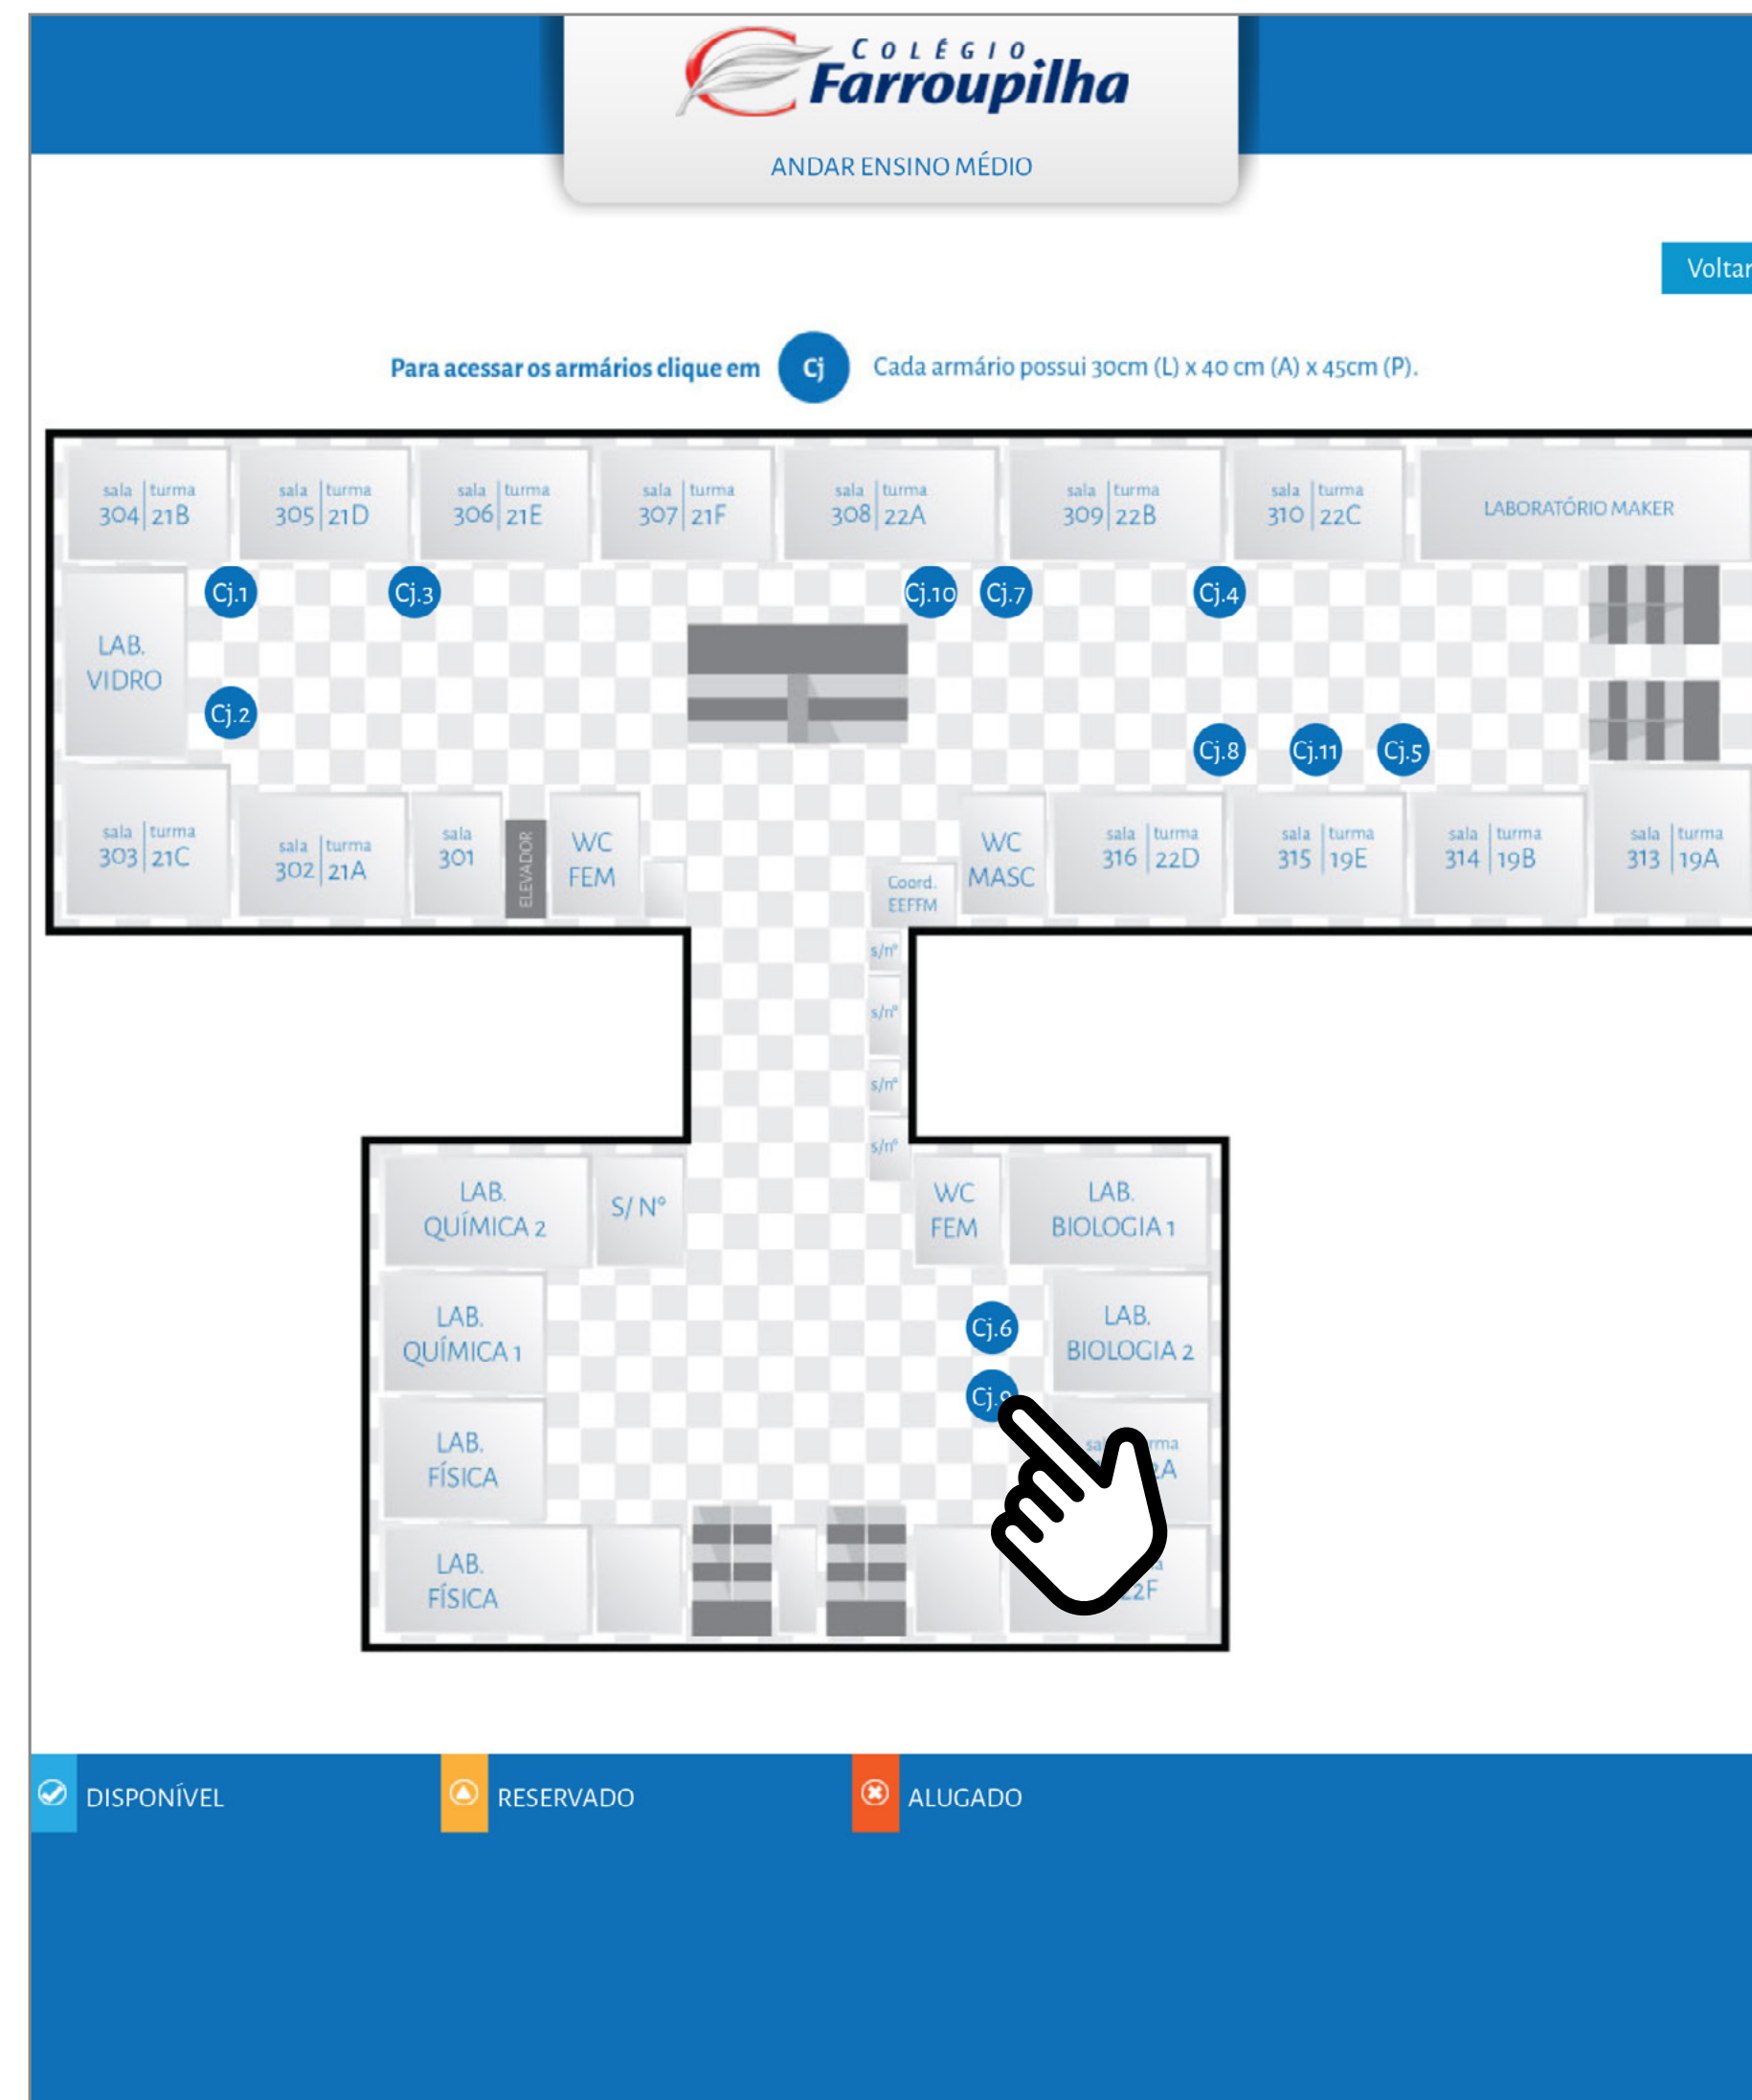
COLÉGIO Farroupilha

ANDAR ENSINO MÉDIO

Voltar

Para acessar os armários clique em Cj Cada armário possui 30cm (L) x 40 cm (A) x 45cm (P).

sala 304 turma 21B
sala 305 turma 21D
sala 306 turma 21E
sala 307 turma 21F
sala 308 turma 22A
sala 309 turma 22B
sala 310 turma 22C
LABORATÓRIO MAKER

LAB. VIDRO

Cj.1 Cj.3 Cj.10 Cj.7 Cj.4
Cj.2
Cj.8 Cj.11 Cj.5

sala 303 turma 21C
sala 302 turma 21A
sala 301
ELEVADOR
WC FEM
Coord. EEFFM
WC MASC
sala 316 turma 22D
sala 315 turma 19E
sala 314 turma 19B
sala 313 turma 19A

s/nº
s/nº
s/nº
s/nº

LAB. QUÍMICA 2
S/ Nº
WC FEM
LAB. BIOLOGIA 1
LAB. QUÍMICA 1
Cj.6
LAB. BIOLOGIA 2
Cj.9
sala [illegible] turma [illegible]A
LAB. FÍSICA
LAB. FÍSICA
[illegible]2F

DISPONÍVEL RESERVADO ALUGADO